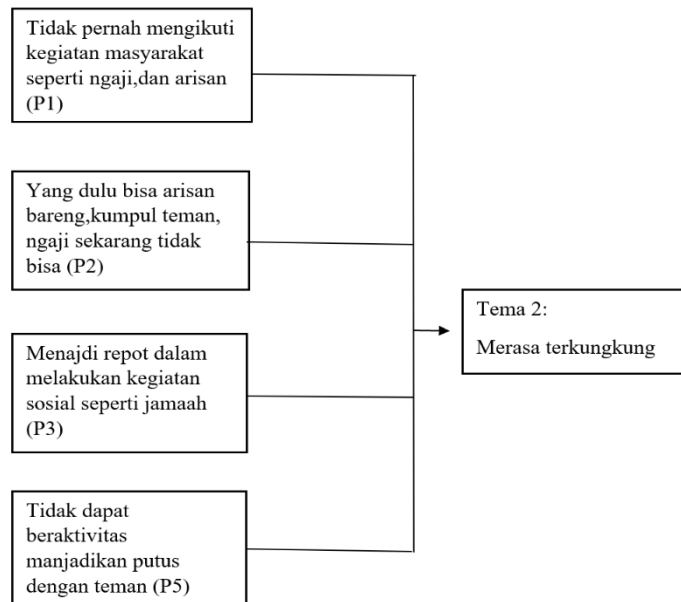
Tidak pernah mengikuti kegiatan masyarakat seperti ngaji,dan arisan (P1)

Yang dulu bisa arisan bareng,kumpul teman, ngaji sekarang tidak bisa (P2)

Menajdi repot dalam melakukan kegiatan sosial seperti jamaah (P3)

Tidak dapat beraktivitas manjadikan putus dengan teman (P5)

Tema 2:

Merasa terkungkung